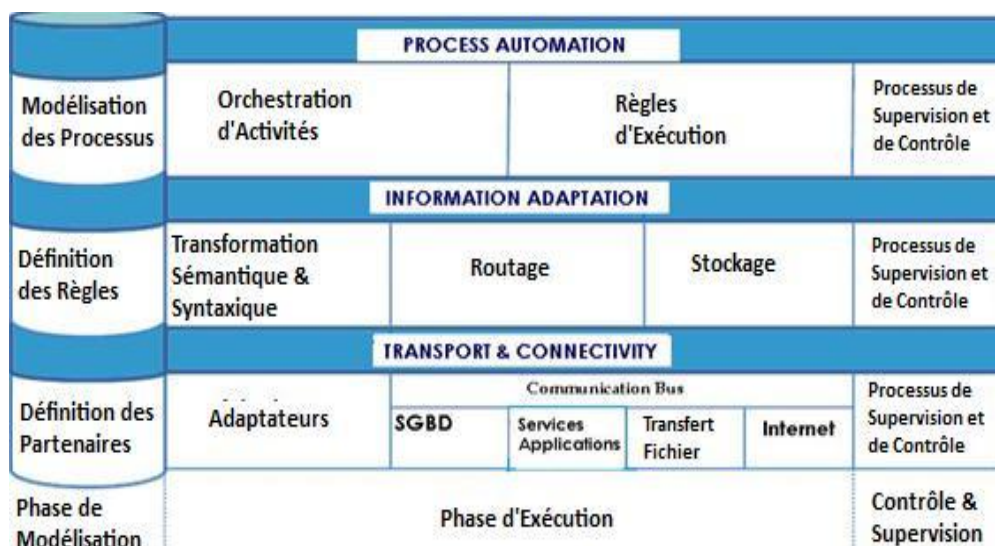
PROCESS AUTOMATION

Modélisation des Processus

Orchestration d'Activités

Règles d'Exécution

Processus de Supervision et de Contrôle

INFORMATION ADAPTATION

Définition des Règles

Transformation Sémantique & Syntaxique

Routage

Stockage

Processus de Supervision et de Contrôle

TRANSPORT & CONNECTIVITY

Définition des Partenaires

Adaptateurs

Communication Bus

SGBD

Services Applications

Transfert Fichier

Internet

Processus de Supervision et de Contrôle

Phase de Modélisation

Phase d'Exécution

Contrôle & Supervision